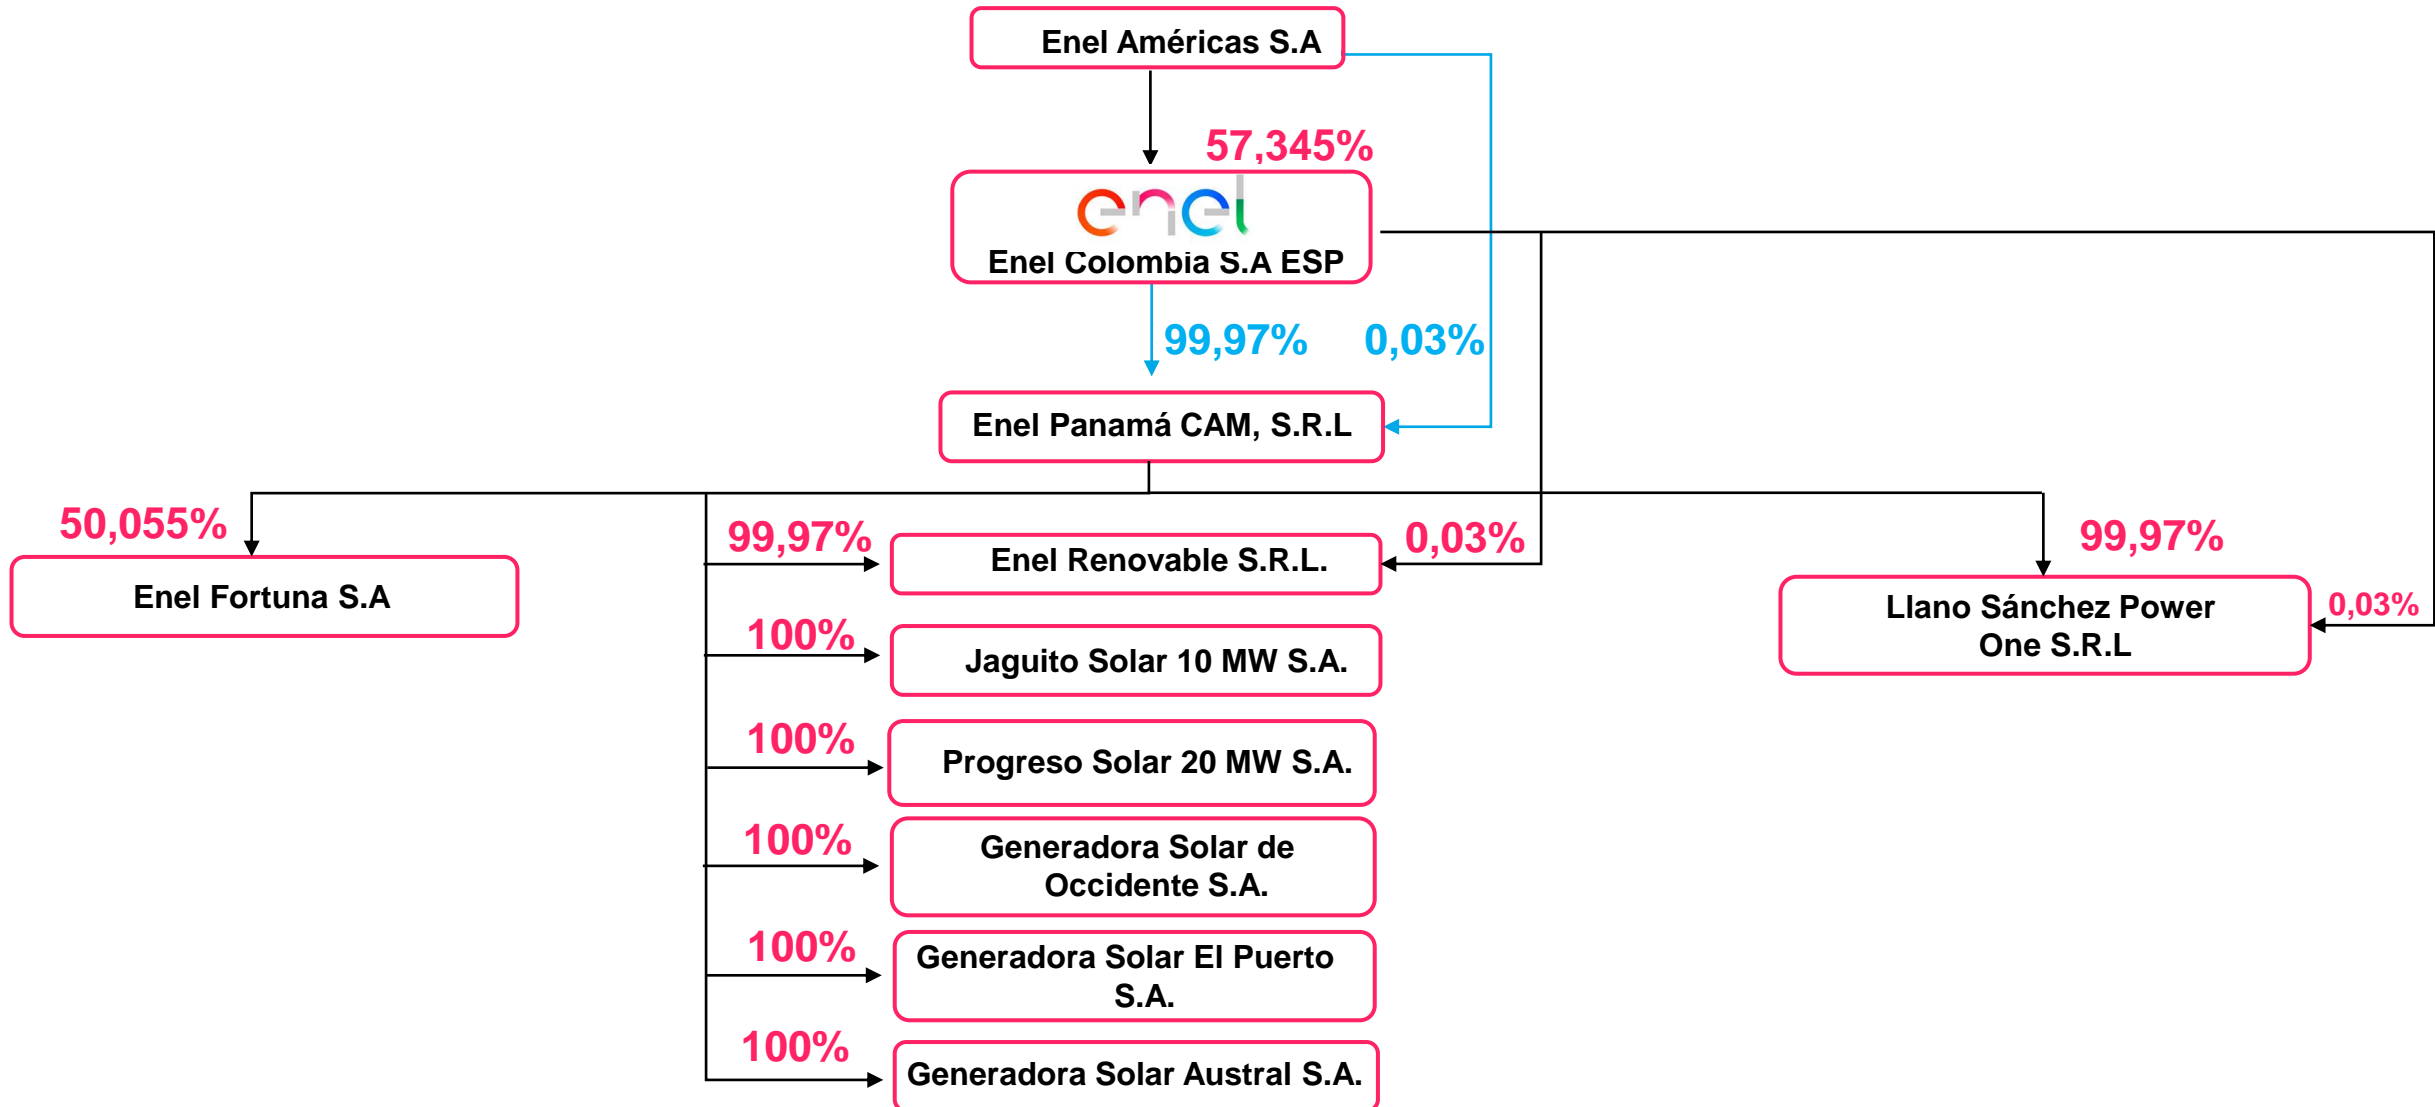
Enel Américas S.A

57,345%

enel

Enel Colombia S.A ESP

99,97%

0,03%

Enel Panamá CAM, S.R.L

50,055%

Enel Fortuna S.A

99,97%

Enel Renovable S.R.L.

0,03%

99,97%

Llano Sánchez Power One S.R.L

0,03%

100%

Jaguito Solar 10 MW S.A.

100%

Progreso Solar 20 MW S.A.

100%

Generadora Solar de Occidente S.A.

100%

Generadora Solar El Puerto S.A.

100%

Generadora Solar Austral S.A.